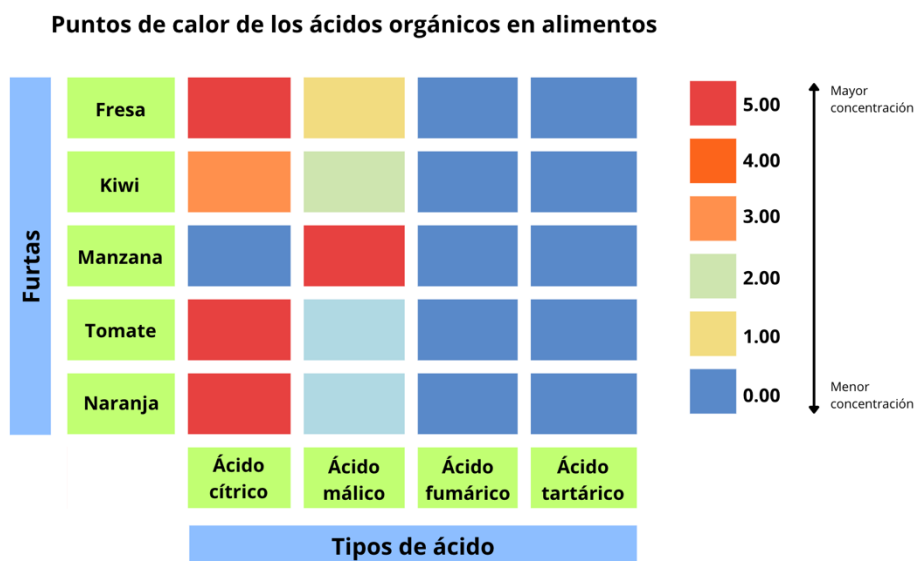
Puntos de calor de los ácidos orgánicos en alimentos

Furtas

| | | | | |
|---|---|---|---|---|
| Fresa | | | | |
| Kiwi | | | | |
| Manzana | | | | |
| Tomate | | | | |
| Naranja | | | | |
| | Ácido cítrico | Ácido málico | Ácido fumárico | Ácido tartárico |

Tipos de ácido

5.00
4.00
3.00
2.00
1.00
0.00

Mayor concentración

Menor concentración